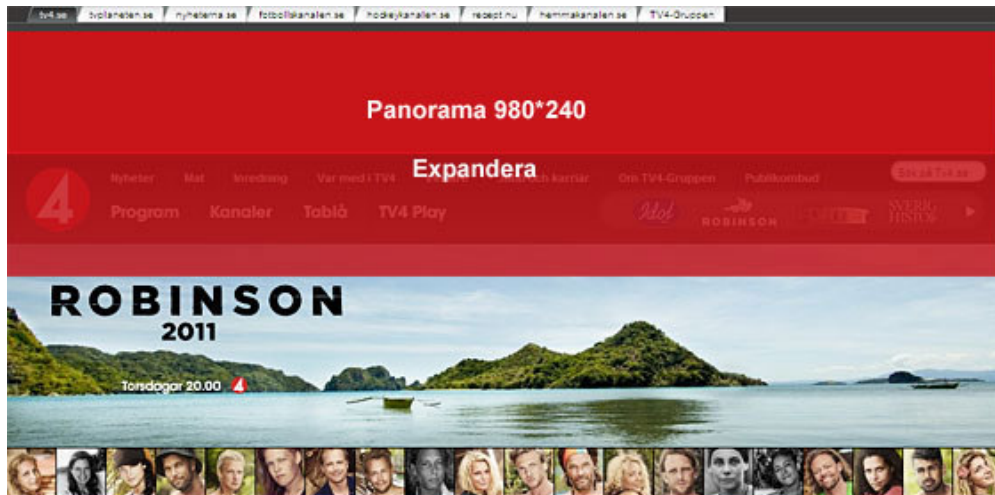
tv4.se | tvplaneten.se | nyheterna.se | fotbollskanalen.se | hockeykanalen.se | recept.nu | hemmakanalen.se | TV4-Gruppen

Panorama 980*240

Expandera

Nyheter Mat Inredning Var med i TV4 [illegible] och karriär Om TV4-Gruppen Publikombud Sök på tv4.se

Program Kanaler Tablå TV4 Play

Idol ROBINSON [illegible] SVERIGES HISTORIA

ROBINSON
2011

Torsdagar 20.00